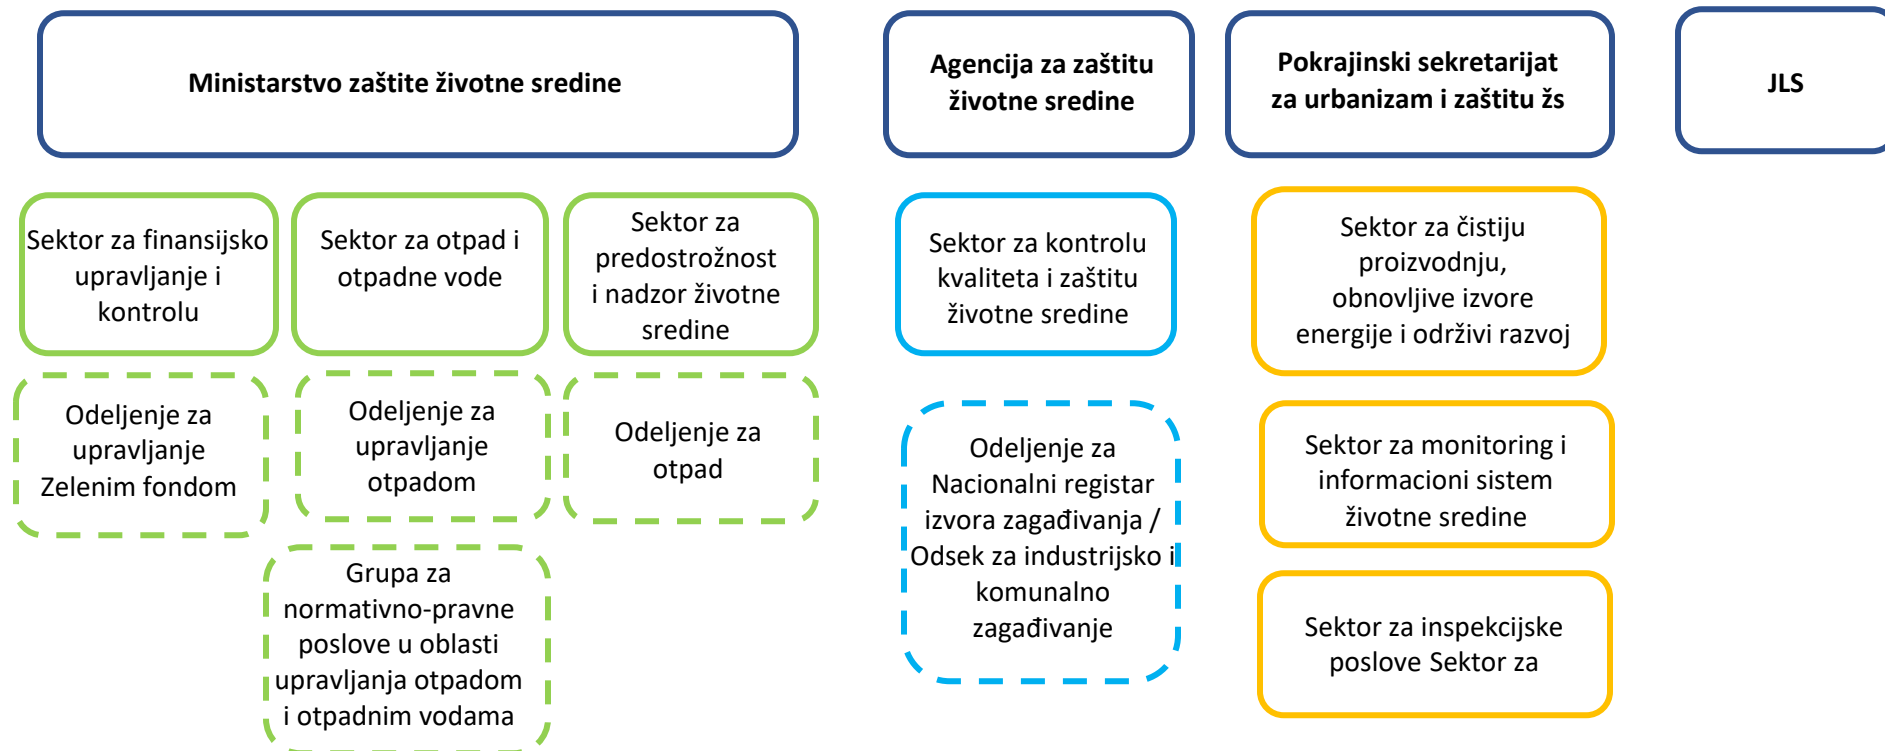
Ministarstvo zaštite životne sredine

Agencija za zaštitu životne sredine

Pokrajinski sekretarijat za urbanizam i zaštitu žs

JLS

Sektor za finansijsko upravljanje i kontrolu

Sektor za otpad i otpadne vode

Sektor za predostrožnost i nadzor životne sredine

Sektor za kontrolu kvaliteta i zaštitu životne sredine

Sektor za čistiju proizvodnju, obnovljive izvore energije i održivi razvoj

Odeljenje za upravljanje Zelenim fondom

Odeljenje za upravljanje otpadom

Odeljenje za otpad

Odeljenje za Nacionalni registar izvora zagađivanja / Odsek za industrijsko i komunalno zagađivanje

Sektor za monitoring i informacioni sistem životne sredine

Grupa za normativno-pravne poslove u oblasti upravljanja otpadom i otpadnim vodama

Sektor za inspekcijske poslove Sektor za